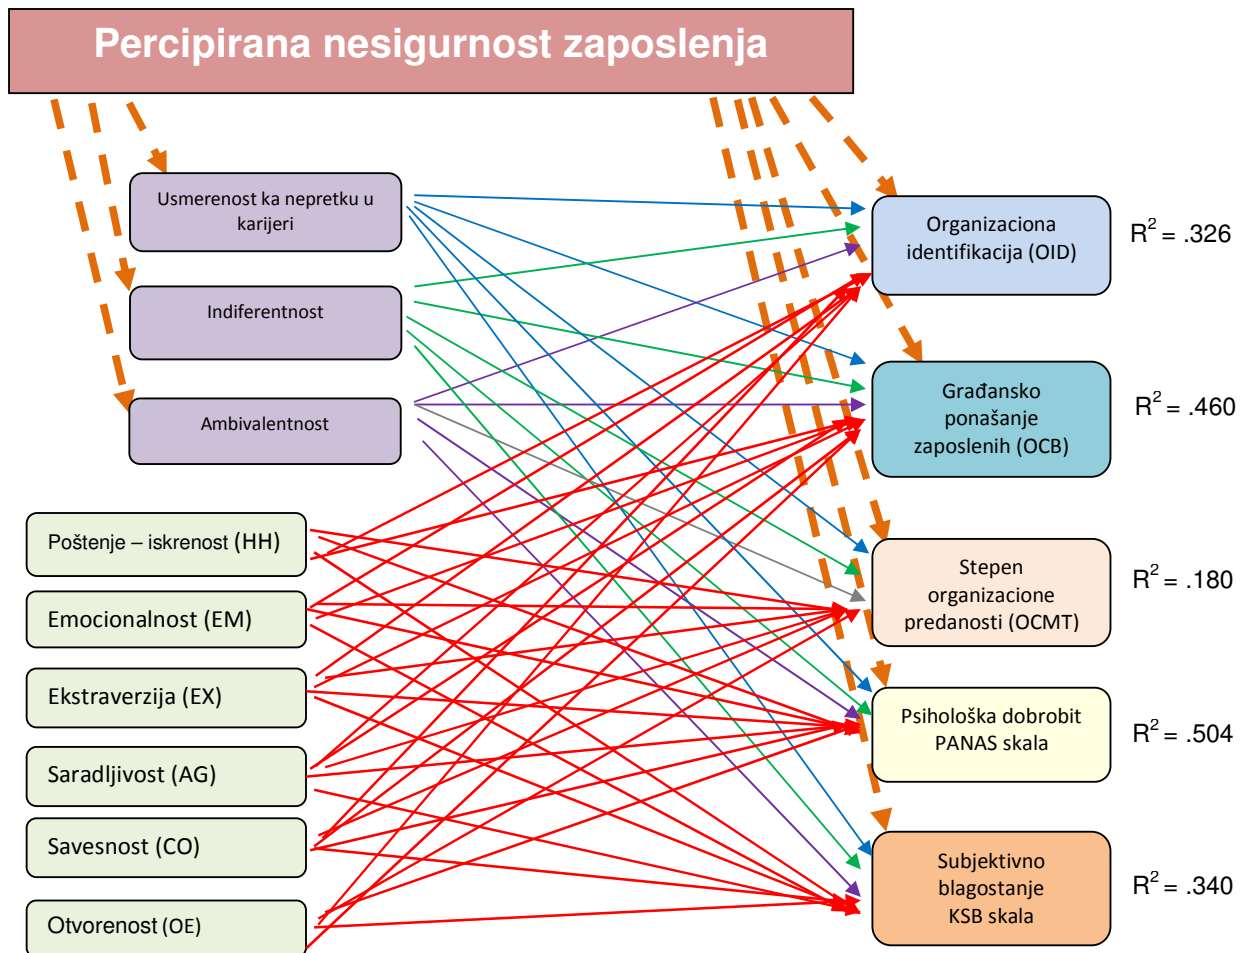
Percipirana nesigurnost zaposlenja

Usmerenost ka nepretku u karijeri

Indiferentnost

Ambivalentnost

Poštenje – iskrenost (HH)

Emocionalnost (EM)

Ekstraverzija (EX)

Saradljivost (AG)

Savesnost (CO)

Otvorenost (OE)

Organizaciona identifikacija (OID)

$R^2 = .326$

Građansko ponašanje zaposlenih (OCB)

$R^2 = .460$

Stepen organizacione predanosti (OCMT)

$R^2 = .180$

Psihološka dobrobit PANAS skala

$R^2 = .504$

Subjektivno blagostanje KSB skala

$R^2 = .340$